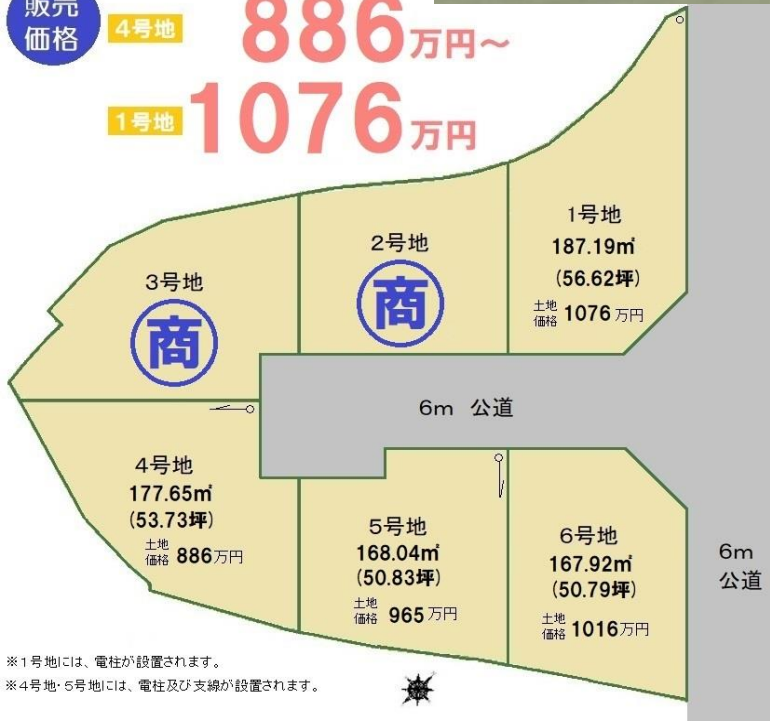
販売価格

4号地 886万円～

1号地 1076万円

1号地
187.19㎡
(56.62坪)
土地価格 1076万円

2号地
商

3号地
商

6m 公道

4号地
177.65㎡
(53.73坪)
土地価格 886万円

5号地
168.04㎡
(50.83坪)
土地価格 965万円

6号地
167.92㎡
(50.79坪)
土地価格 1016万円

6m 公道

※1号地には、電柱が設置されます。
※4号地･5号地には、電柱及び支線が設置されます。